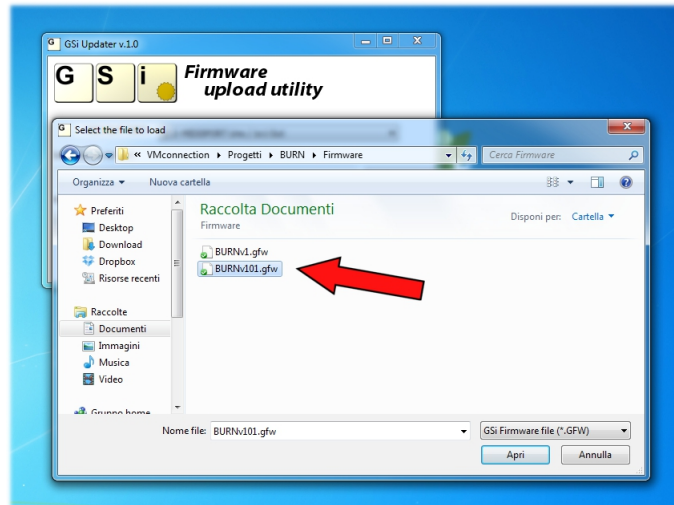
GSi Updater v.1.0

G S i Firmware upload utility

Select the file to load

« VMconnection ▸ Progetti ▸ BURN ▸ Firmware

Cerca Firmware

Organizza ▾ Nuova cartella

Preferiti
Desktop
Download
Dropbox
Risorse recenti

Raccolte
Documenti
Immagini
Musica
Video

Gruppo home

Raccolta Documenti
Firmware

Disponi per: Cartella ▾

BURNv1.gfw
BURNv101.gfw

Nome file: BURNv101.gfw

GSi Firmware file (*.GFW)

Apri

Annulla